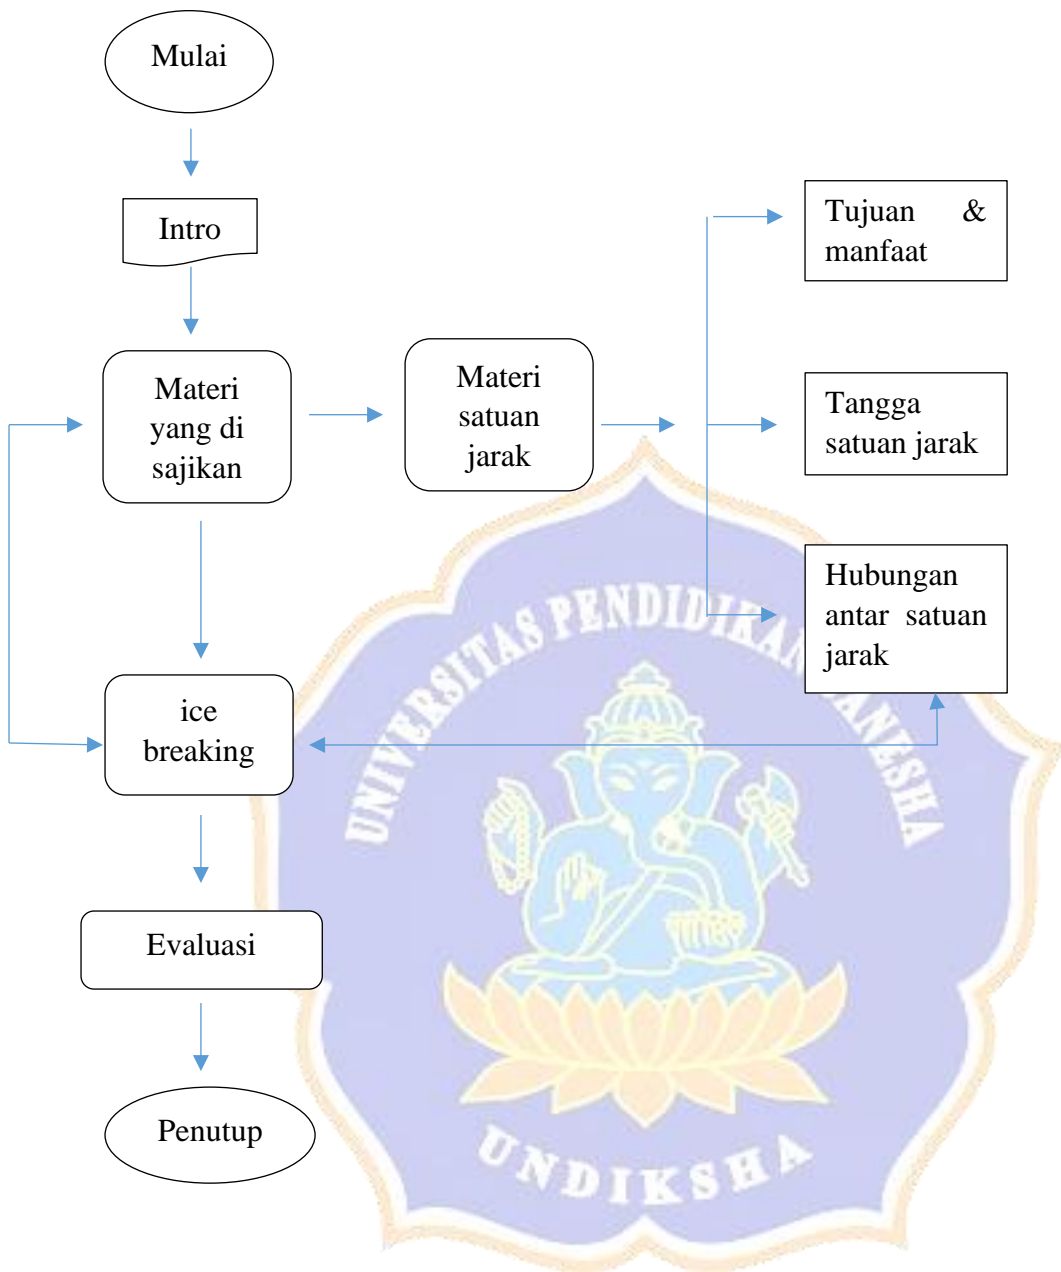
Mulai

Intro

Materi yang di sajikan

Materi satuan jarak

Tujuan & manfaat

Tangga satuan jarak

Hubungan antar satuan jarak

ice breaking

Evaluasi

Penutup

UNIVERSITAS PENDIDIKAN GANESHA

UNDIKSHA